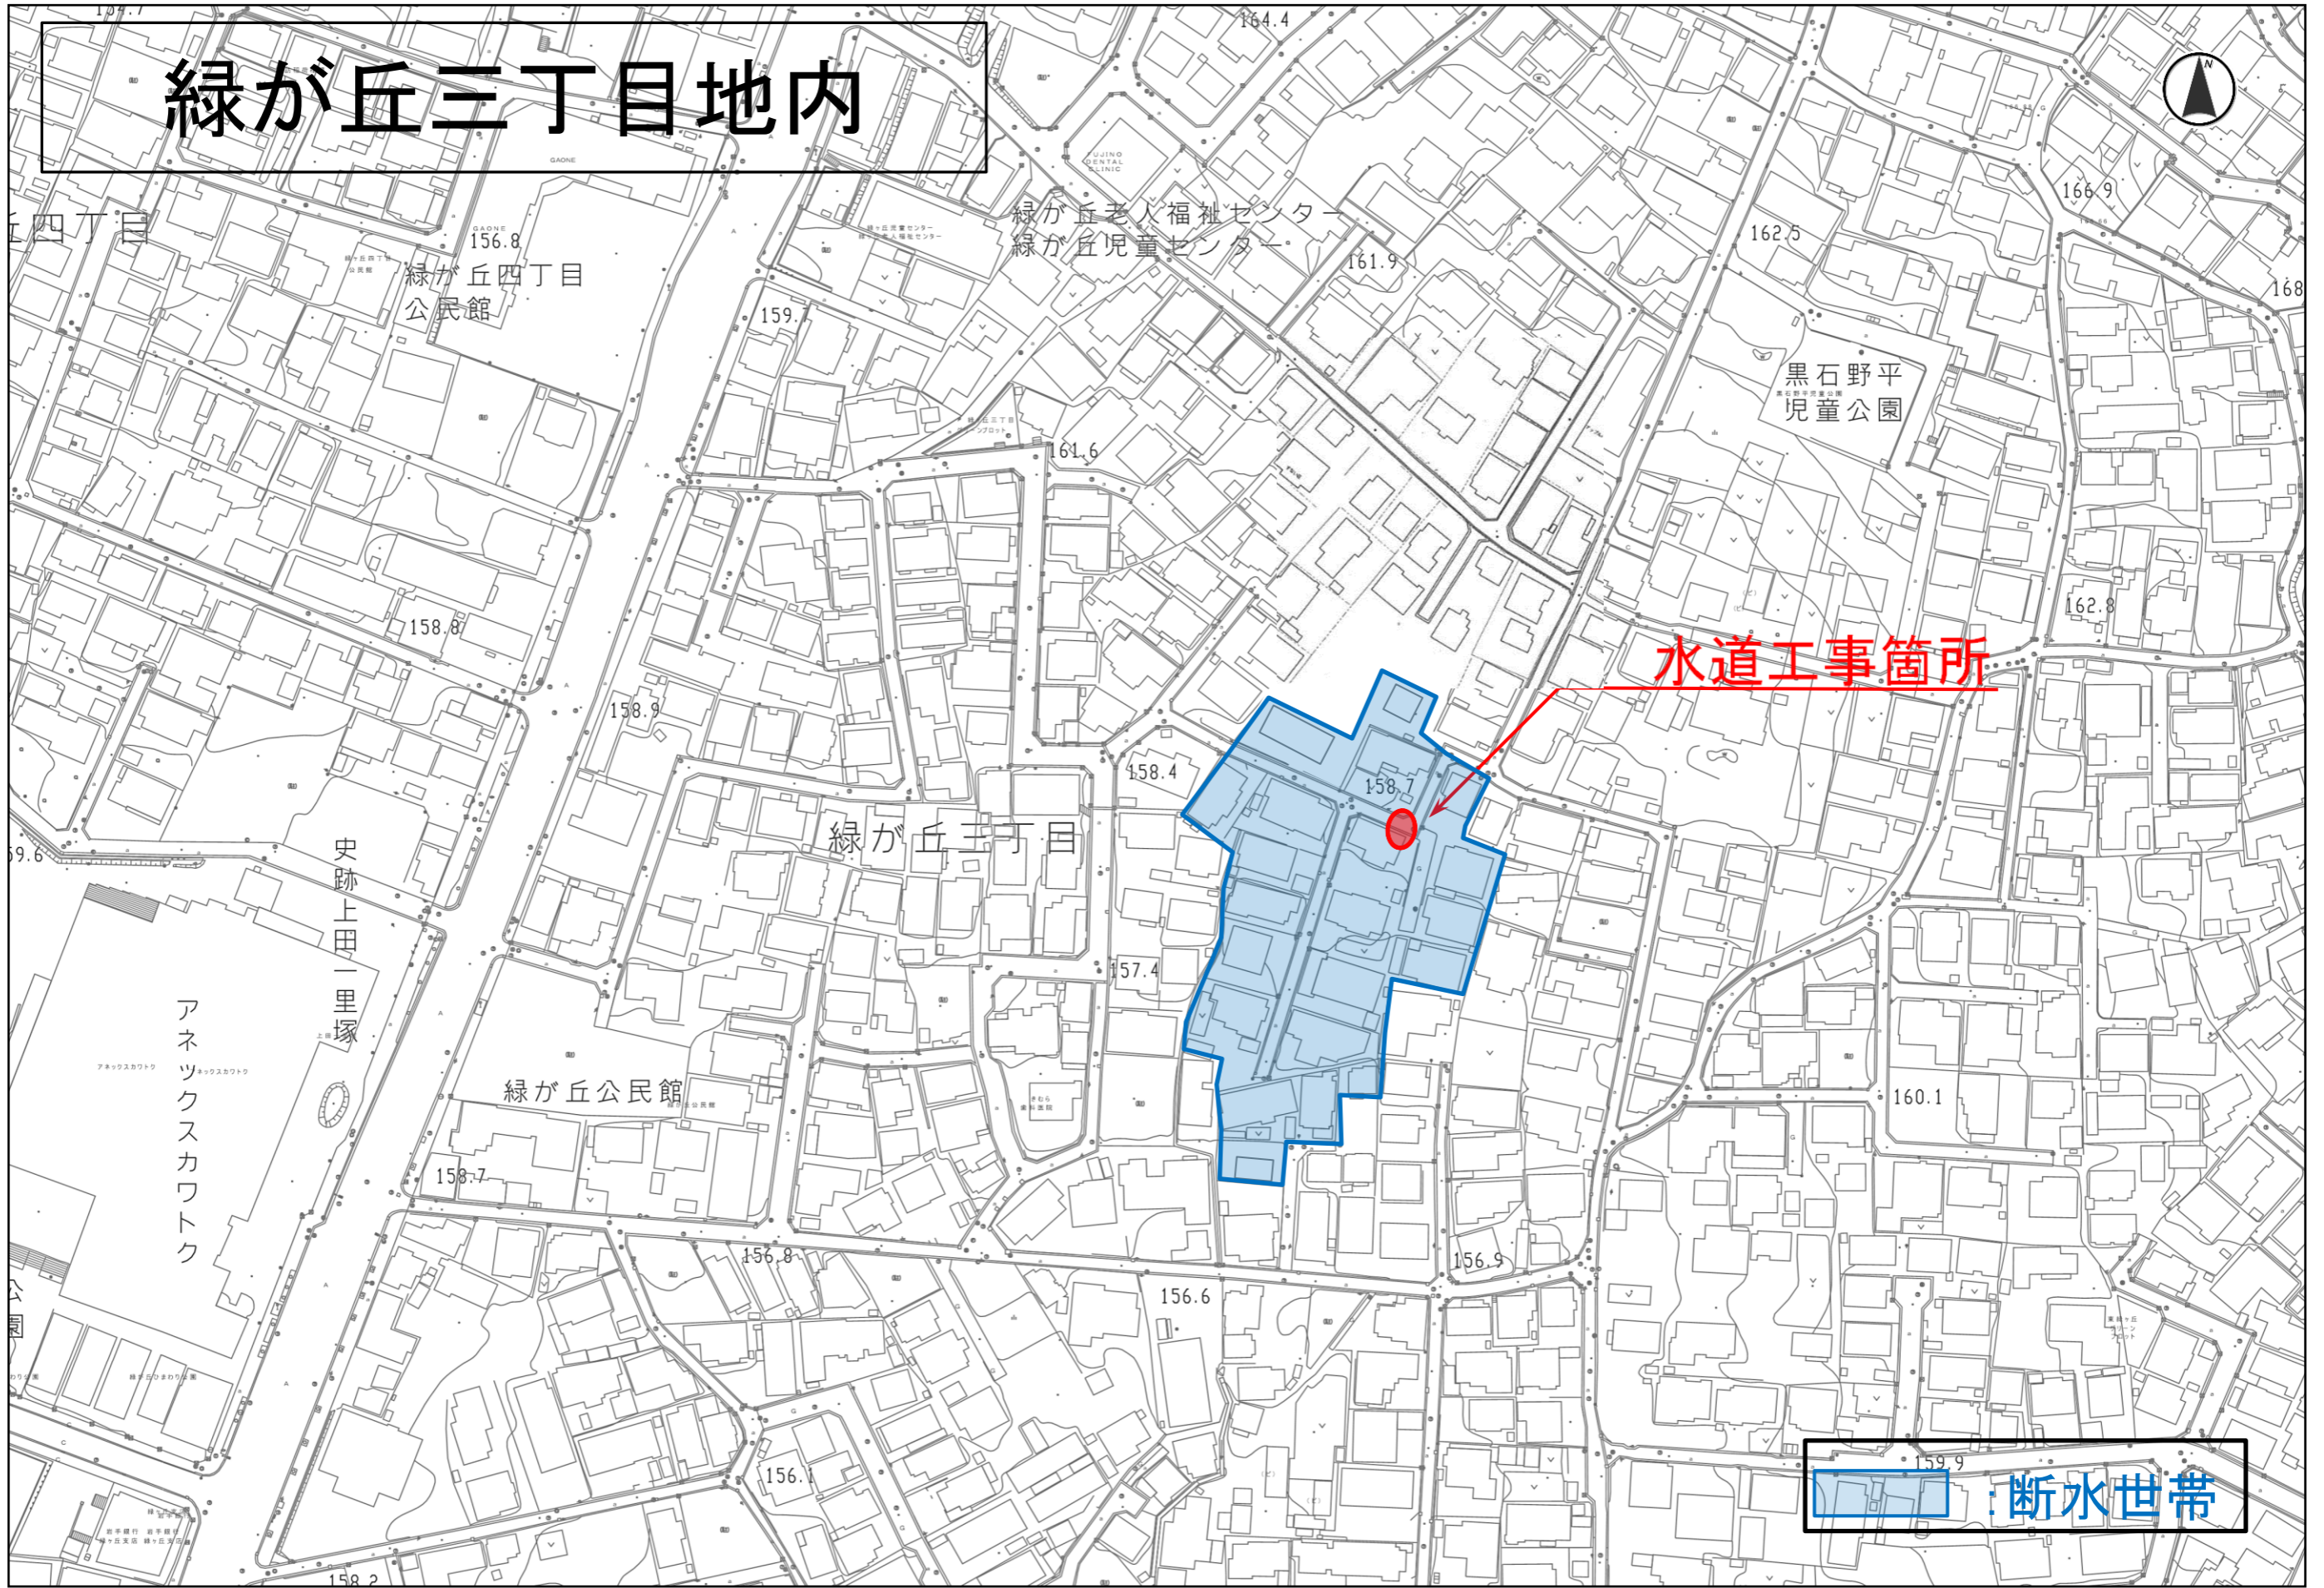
緑が丘三丁目地内

164.4

FUJINO DENTAL CLINIC

緑が丘老人福祉センター
緑が丘児童センター

166.9

162.5

161.9

168

丘四丁目

156.8

緑が丘四丁目
公民館

159.7

黒石野平
児童公園

161.6

158.8

162.8

水道工事箇所

158.9

158.4

158.7

緑が丘三丁目

59.6

史跡上田一里塚

157.4

アネックスカワトク

緑が丘公民館

160.1

158.7

156.8

156.9

156.6

公園

156.1

159.9

:断水世帯

158.2